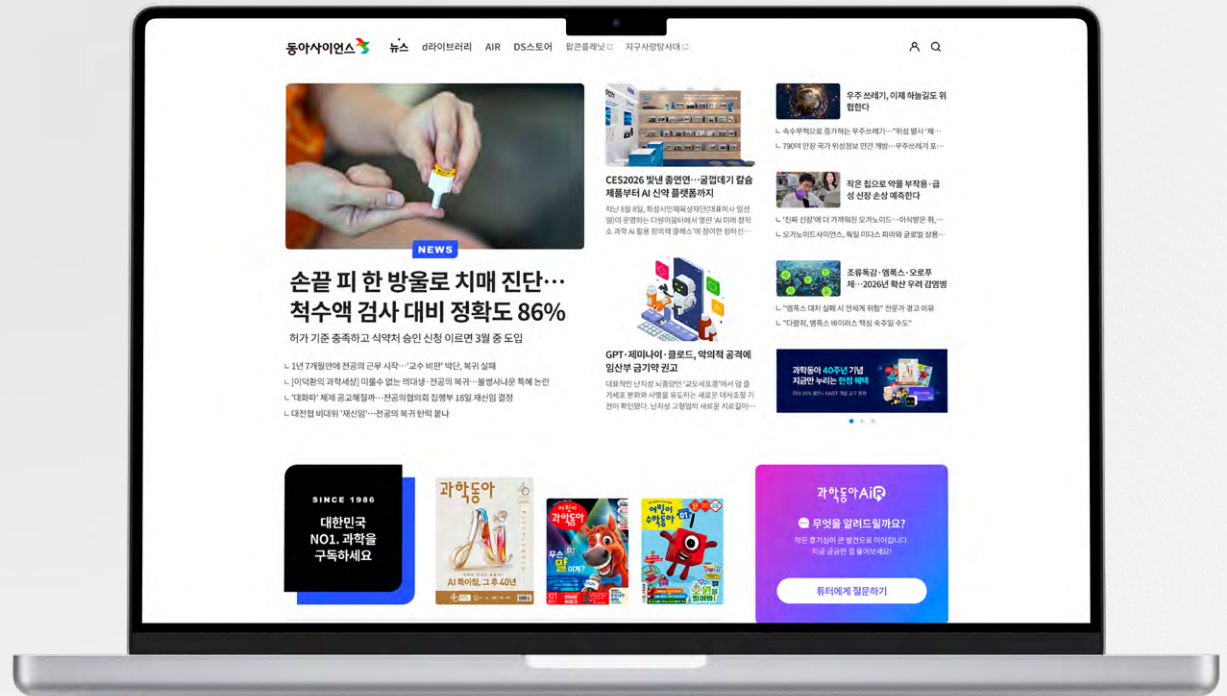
동아사이언스 뉴스 d라이브러리 AIR DS스토어 팝콘플래닛 지구사랑탐사대

NEWS

손끝 피 한 방울로 치매 진단…척수액 검사 대비 정확도 86%

허가 기준 충족하고 식약처 승인 신청 이르면 3월 중 도입

1년 7개월만에 전공의 근무 시작…'교수 비판' 댁단, 복귀 실패

[이덕환의 과학세상] 미룰수 없는 의대생·전공의 복귀…불쌍사나운 특혜 논란

'대화하' 제제 공고해질까…전공의협의회 집행부 18일 재신임 결정

대전협 비대위 '재신임'…전공의 복귀 탄력 붙나

CES2026 빛낸 출연연…굽껍데기 칼슘 제품부터 AI 신약 플랫폼까지

지난 8일 8일, 화성시인재육성재단(대표이사 임선영)이 운영하는 다원이음터에서 열린 'AI 미래 창작소 과학 AI 활용 창의력 클래스'에 참여한 참하선…

GPT·제미나이·클로드, 악의적 공격에 임산부 금기약 권고

대표적인 난치성 뇌종양인 '교모세포종'에서 암 줄기세포 분화와 사멸을 유도하는 새로운 대사조절 기전이 확인됐다. 난치성 교형암의 새로운 치료길이…

우주 쓰레기, 이제 하늘길도 위협한다

속수무책으로 증가하는 우주쓰레기…"위성 발사 '제…

790여 안장 국가 위성정보 민간 개방…우주쓰레기 포…

작은 칩으로 약물 부작용·급성 신장 손상 예측한다

'진짜 신장'에 더 가까워진 오가노이드…이식받은 쥐,…

오가노이드사이언스, 독일 머더스 파마와 글로벌 상용…

조류독감·엠폭스·오로푸체…2026년 확산 우려 감염병

"엠폭스 대처 실패 시 전세계 위험" 전문가 경고 이유

"다룸쥐, 엠폭스 바이러스 핵심 숙주일 수도"

과학동아 40주년 기념 지금만 누리는 한정 혜택

SINCE 1986
대한민국 NO1. 과학을 구독하세요

과학동아
AI 톡이잉, 그 후 40년

어린이과학동아

어린이수학동아

과학동아AIR
무엇을 알려드릴까요?
작은 호기심이 큰 발견으로 이어집니다. 지금 궁금한 걸 물어보세요!
튜터에게 질문하기